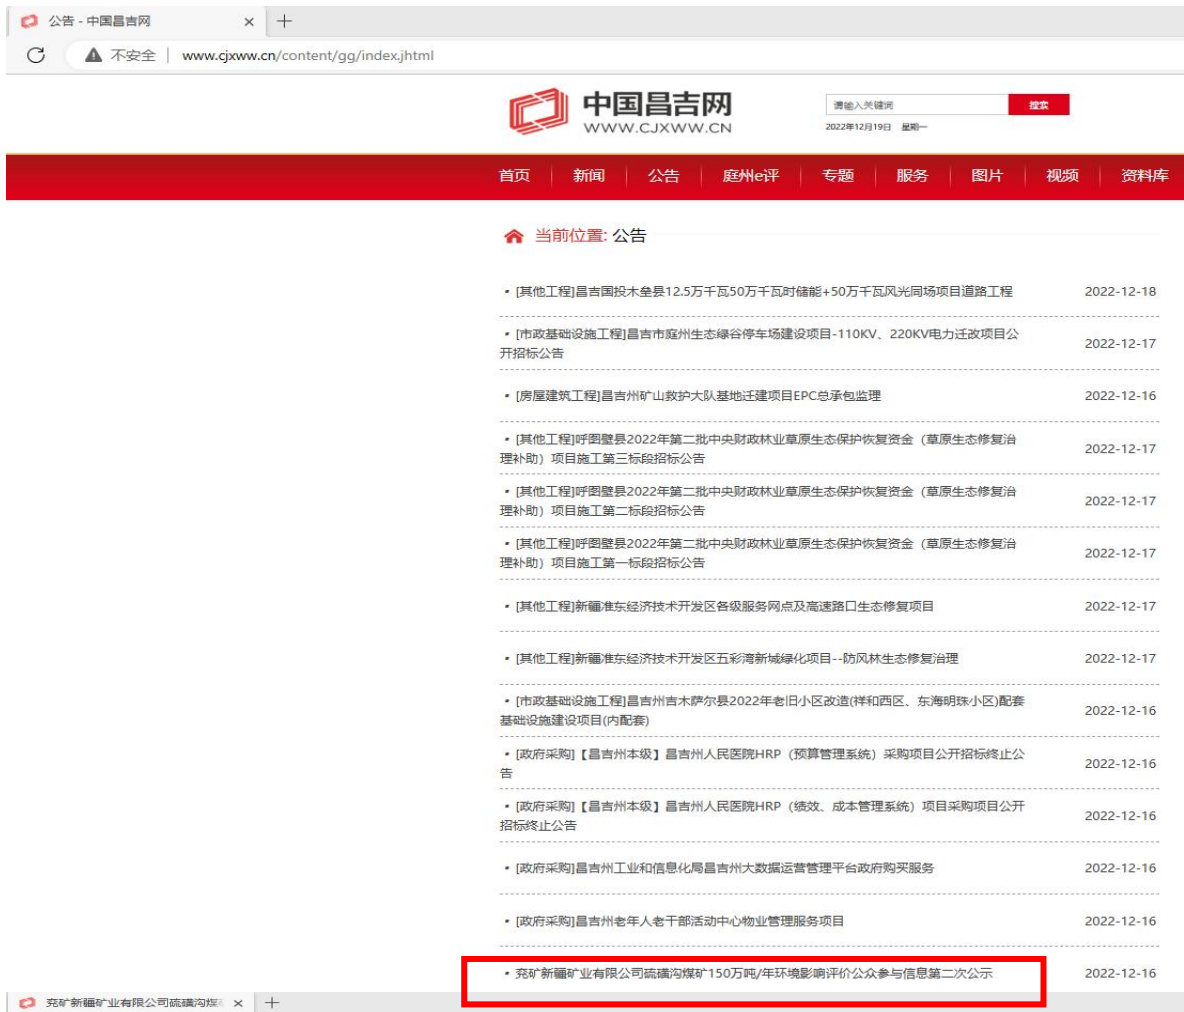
公告 - 中国昌吉网 × +

不安全 | www.cjxww.cn/content/gg/index.jhtml

中国昌吉网
WWW.CJXWW.CN

请输入关键词 搜索
2022年12月19日 星期一

首页 | 新闻 | 公告 | 庭州e评 | 专题 | 服务 | 图片 | 视频 | 资料库

当前位置: 公告

• [其他工程]昌吉国投木垒县12.5万千瓦50万千瓦时储能+50万千瓦风光同场项目道路工程 2022-12-18

• [市政基础设施工程]昌吉市庭州生态绿谷停车场建设项目-110KV、220KV电力迁改项目公开招标公告 2022-12-17

• [房屋建筑工程]昌吉州矿山救护大队基地迁建项目EPC总承包监理 2022-12-16

• [其他工程]呼图壁县2022年第二批中央财政林业草原生态保护恢复资金（草原生态修复治理补助）项目施工第三标段招标公告 2022-12-17

• [其他工程]呼图壁县2022年第二批中央财政林业草原生态保护恢复资金（草原生态修复治理补助）项目施工第二标段招标公告 2022-12-17

• [其他工程]呼图壁县2022年第二批中央财政林业草原生态保护恢复资金（草原生态修复治理补助）项目施工第一标段招标公告 2022-12-17

• [其他工程]新疆准东经济技术开发区各级服务网点及高速路口生态修复项目 2022-12-17

• [其他工程]新疆准东经济技术开发区五彩湾新城绿化项目--防风林生态修复治理 2022-12-17

• [市政基础设施工程]昌吉州吉木萨尔县2022年老旧小区改造(祥和西区、东海明珠小区)配套基础设施建设项目(内配套) 2022-12-16

• [政府采购]【昌吉州本级】昌吉州人民医院HRP（预算管理系统）采购项目公开招标终止公告 2022-12-16

• [政府采购]【昌吉州本级】昌吉州人民医院HRP（绩效、成本管理系统）项目采购项目公开招标终止公告 2022-12-16

• [政府采购]昌吉州工业和信息化局昌吉州大数据运营管理平台政府购买服务 2022-12-16

• [政府采购]昌吉州老年人老干部活动中心物业管理服务项目 2022-12-16

• 兖矿新疆矿业有限公司硫磺沟煤矿150万吨/年环境影响评价公众参与信息第二次公示 2022-12-16

兖矿新疆矿业有限公司硫磺沟煤 × +